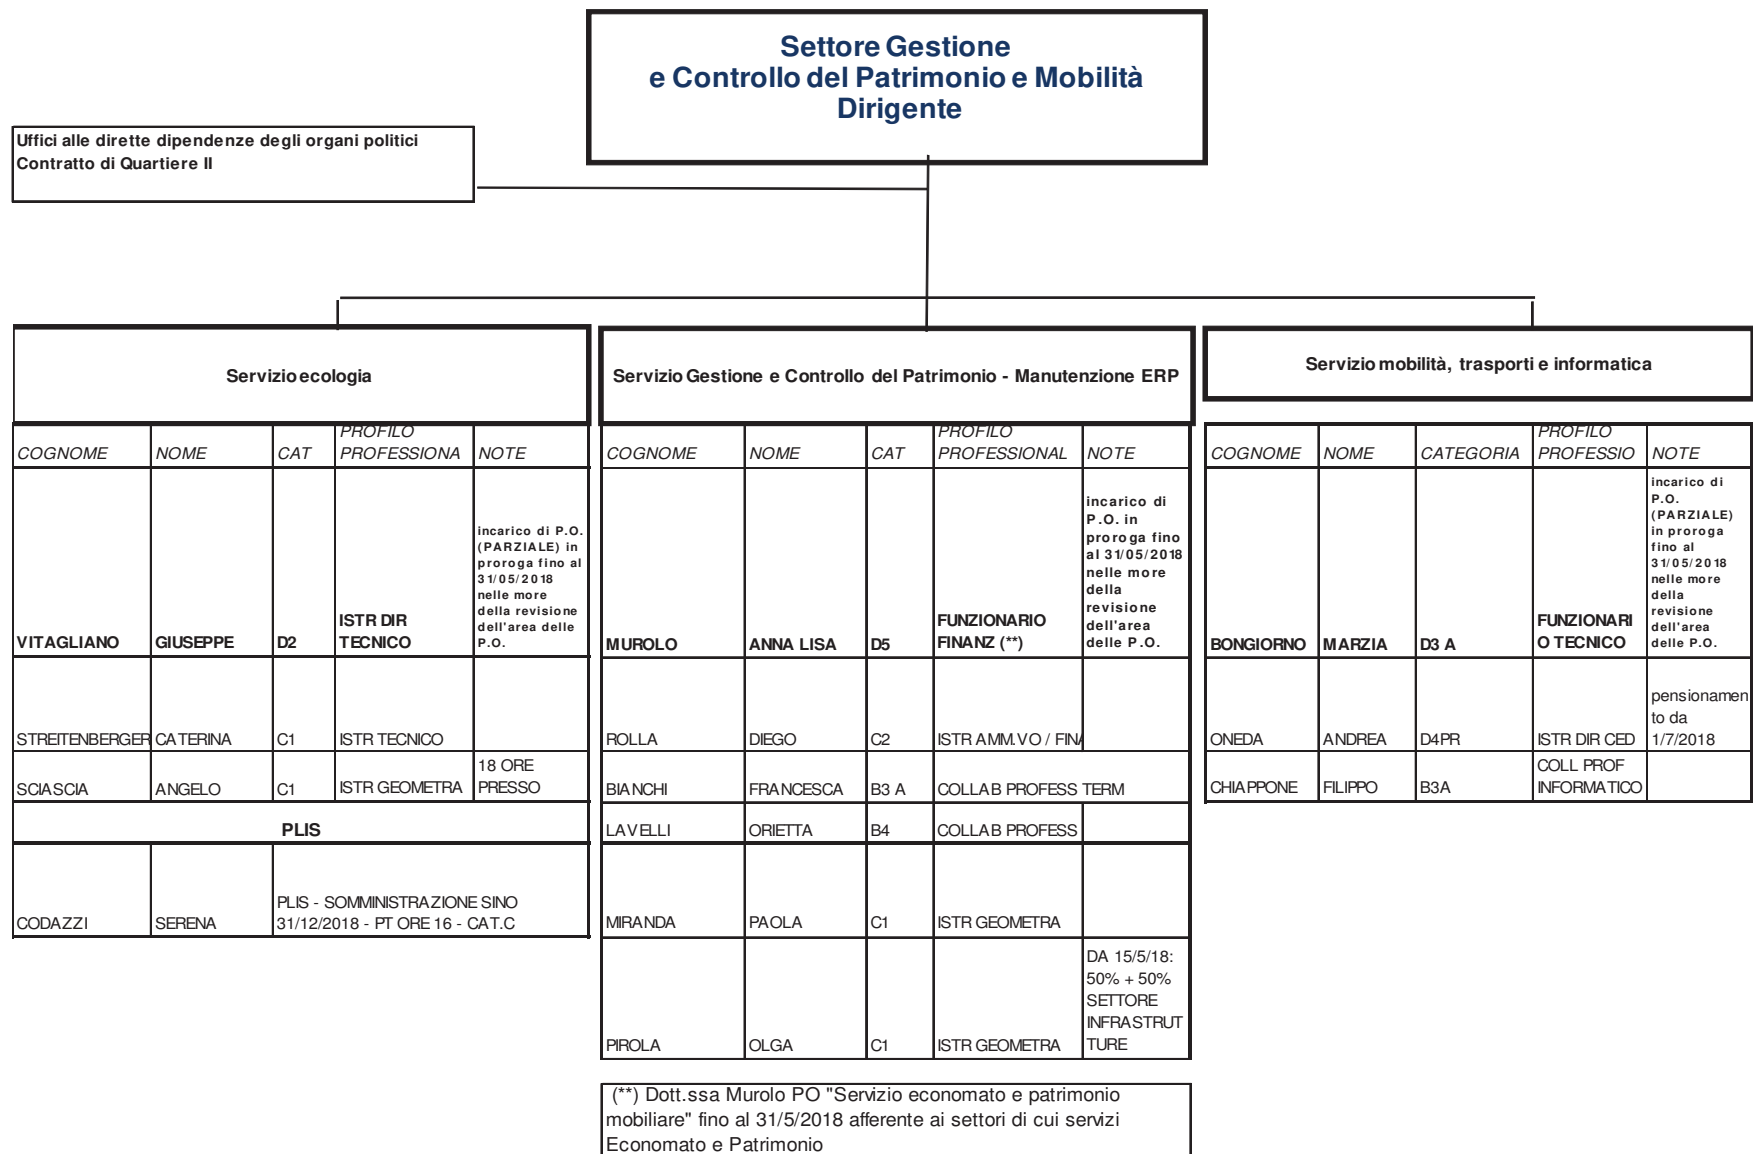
Settore Gestione
e Controllo del Patrimonio e Mobilità
Dirigente

Uffici alle dirette dipendenze degli organi politici
Contratto di Quartiere II

Servizio ecologia

| COGNOME | NOME | CAT | PROFILO PROFESSIONA | NOTE |
|---|---|---|---|---|
| VITAGLIANO | GIUSEPPE | D2 | ISTR DIR TECNICO | incarico di P.O. (PARZIALE) in proroga fino al 31/05/2018 nelle more della revisione dell'area delle P.O. |
| STREITENBERGER | CATERINA | C1 | ISTR TECNICO | |
| SCIASCIA | ANGELO | C1 | ISTR GEOMETRA | 18 ORE PRESSO |

PLIS

| | | |
|---|---|---|
| CODAZZI | SERENA | PLIS - SOMMINISTRAZIONE SINO 31/12/2018 - PT ORE 16 - CAT.C |

Servizio Gestione e Controllo del Patrimonio - Manutenzione ERP

| COGNOME | NOME | CAT | PROFILO PROFESSIONAL | NOTE |
|---|---|---|---|---|
| MUROLO | ANNA LISA | D5 | FUNZIONARIO FINANZ (**) | incarico di P.O. in proroga fino al 31/05/2018 nelle more della revisione dell'area delle P.O. |
| ROLLA | DIEGO | C2 | ISTR AMM.VO / FIN | |
| BIANCHI | FRANCESCA | B3 A | COLLAB PROFESS TERM | |
| LAVELLI | ORIETTA | B4 | COLLAB PROFESS | |
| MIRANDA | PAOLA | C1 | ISTR GEOMETRA | |
| PIROLA | OLGA | C1 | ISTR GEOMETRA | DA 15/5/18: 50% + 50% SETTORE INFRASTRUTTURE |

(**) Dott.ssa Murolo PO "Servizio economato e patrimonio mobiliare" fino al 31/5/2018 afferente ai settori di cui servizi Economato e Patrimonio

Servizio mobilità, trasporti e informatica

| COGNOME | NOME | CATEGORIA | PROFILO PROFESSIO | NOTE |
|---|---|---|---|---|
| BONGIORNO | MARZIA | D3 A | FUNZIONARIO TECNICO | incarico di P.O. (PARZIALE) in proroga fino al 31/05/2018 nelle more della revisione dell'area delle P.O. |
| ONEDA | ANDREA | D4PR | ISTR DIR CED | pensionamento da 1/7/2018 |
| CHIAPPONE | FILIPPO | B3A | COLL PROF INFORMATICO | |